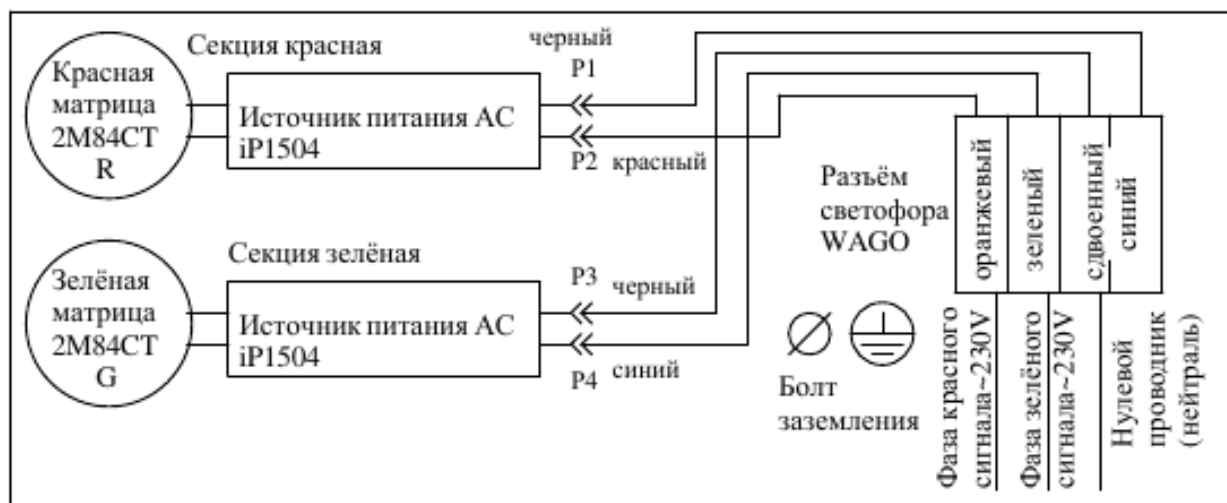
Секция красная

Красная матрица 2M84CT R

Источник питания AC iP1504

черный
P1

P2 красный

Разъём светофора WAGO

оранжевый

зеленый

сдвоенный

синий

Секция зелёная

Зелёная матрица 2M84CT G

Источник питания AC iP1504

P3 черный

P4 синий

Болт заземления

Фаза красного сигнала~230V

Фаза зелёного сигнала~230V

Нулевой проводник (нейтраль)